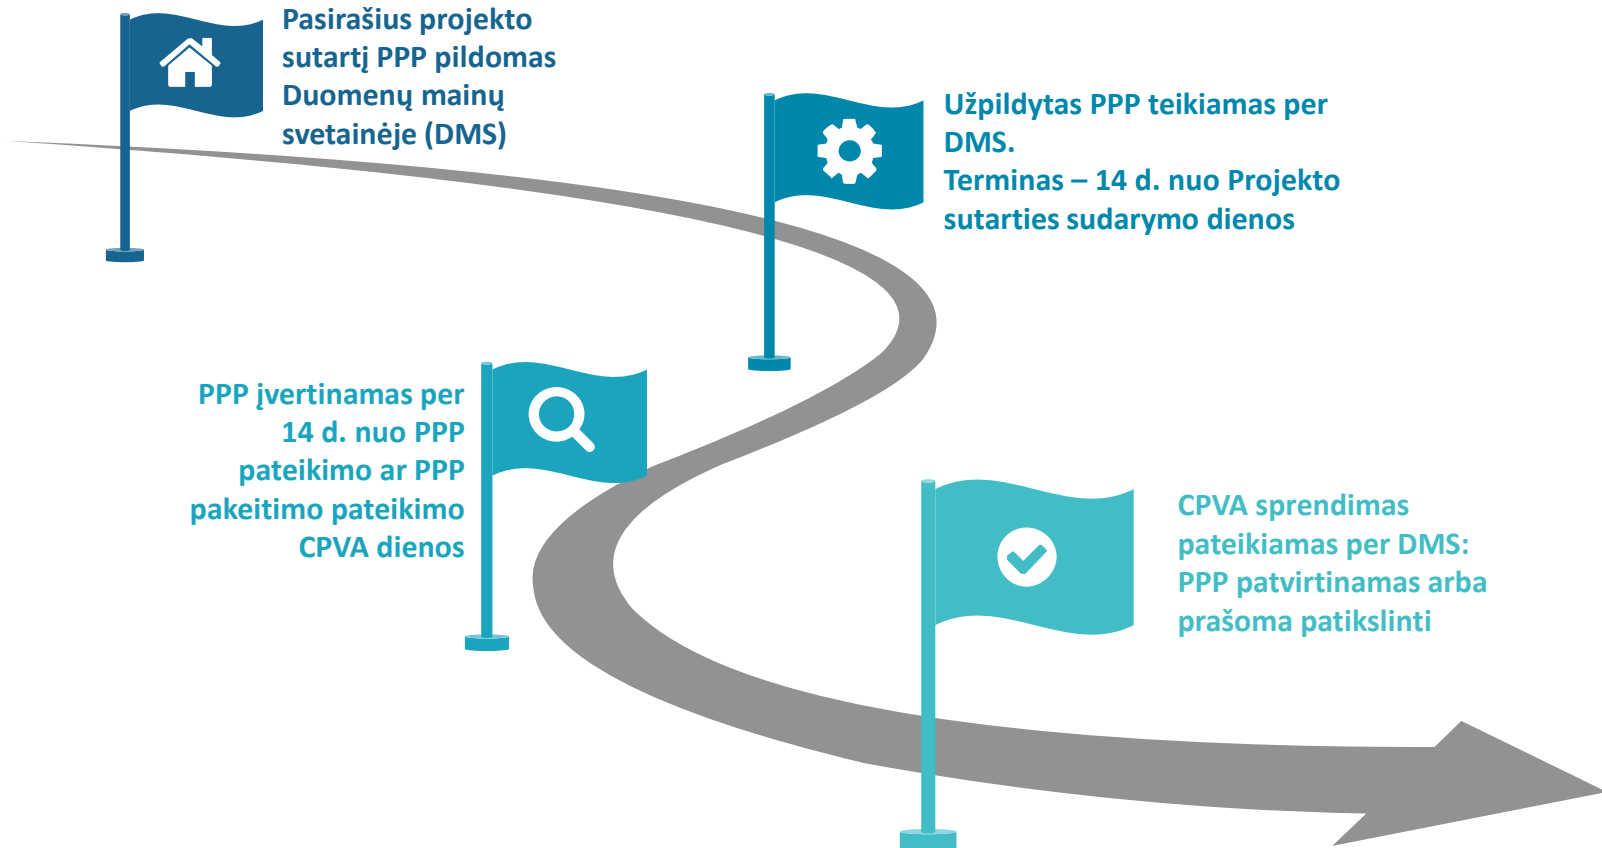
Pasirašius projekto sutartį PPP pildomas Duomenų mainų svetainėje (DMS)

Užpildytas PPP teikiamas per DMS.
Terminas – 14 d. nuo Projekto sutarties sudarymo dienos

PPP įvertinamas per 14 d. nuo PPP pateikimo ar PPP pakeitimo pateikimo CPVA dienos

CPVA sprendimas pateikiamas per DMS: PPP patvirtinamas arba prašoma patikslinti